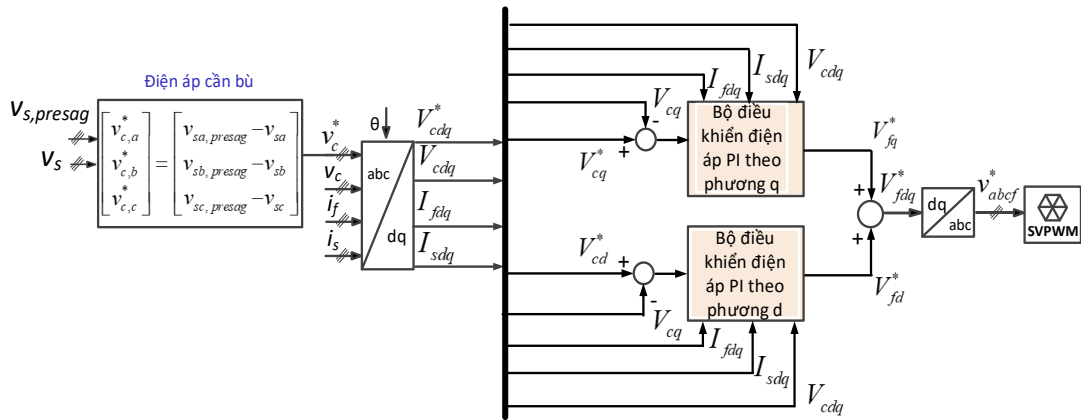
Điện áp cần bù

$v_{s,presag}$

$v_s$

$\begin{bmatrix} v_{c,a}^* \\ v_{c,b}^* \\ v_{c,c}^* \end{bmatrix} = \begin{bmatrix} v_{sa,presag} - v_{sa} \\ v_{sb,presag} - v_{sb} \\ v_{sc,presag} - v_{sc} \end{bmatrix}$

$v_c^*$

θ

$v_c$

$i_f$

$i_s$

abc

dq

$V_{cdq}^*$

$V_{cdq}$

$I_{fdq}$

$I_{sdq}$

$V_{cdq}$

$I_{sdq}$

$I_{fdq}$

$V_{cq}$

-

+

$V_{cq}^*$

Bộ điều khiển điện áp PI theo phương q

$V_{fq}^*$

+

$V_{fdq}^*$

+

dq

abc

$v_{abcf}^*$

SVPWM

$V_{cd}^*$

+

-

$V_{cq}$

Bộ điều khiển điện áp PI theo phương d

$V_{fd}^*$

$I_{fdq}$

$I_{sdq}$

$V_{cdq}$